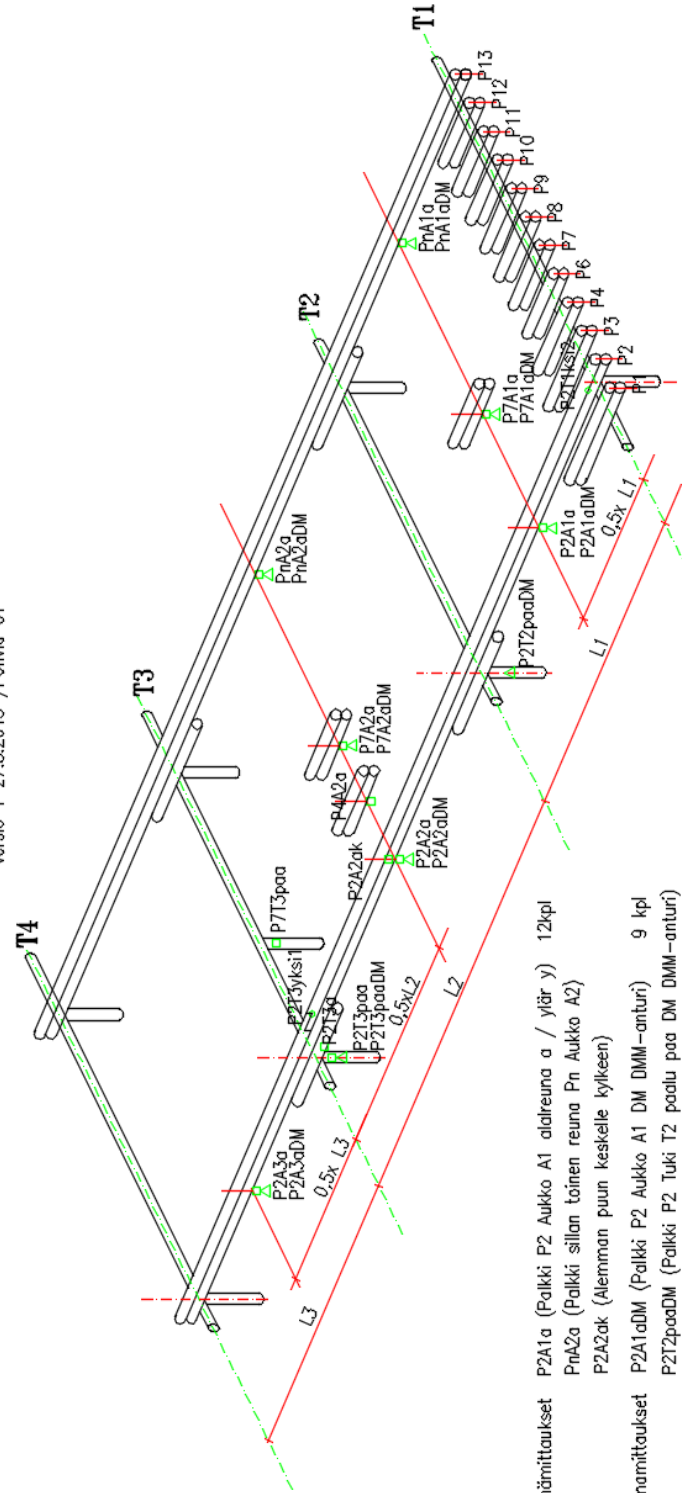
Versio 1 27.6.2013 / Pekka Ot

T1
T2
T3
T4

P13
P12
P11
P10
P9
P8
P7
P6
P4
P3
P2
P1

PnA1a
PnA1aDM
P7A1a
P7A1aDM
P2T1ksi2
P2A1a
P2A1aDM
0,5x L1
L1
PnA2a
PnA2aDM
P2T2paaDM
P7A2a
P7A2aDM
P4A2a
P2A2ak
P2A2a
P2A2aDM
0,5xL2
L2
P7T3paa
P2T3yksi1
P2T3a
P2T3paa
P2T3paaDM
P2A3a
P2A3aDM
0,5x L3
L3

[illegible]ämittaukset P2A1a (Palkki P2 Aukko A1 alareuna a / ylär y) 12kpl
PnA2a (Palkki sillan toinen reuna Pn Aukko A2)
P2A2ak (Alemman puun keskelle kylkeen)

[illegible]namittaukset P2A1aDM (Palkki P2 Aukko A1 DM DMM-anturi) 9 kpl
P2T2paaDM (Palkki P2 Tuki T2 paalu paa DM DMM-anturi)